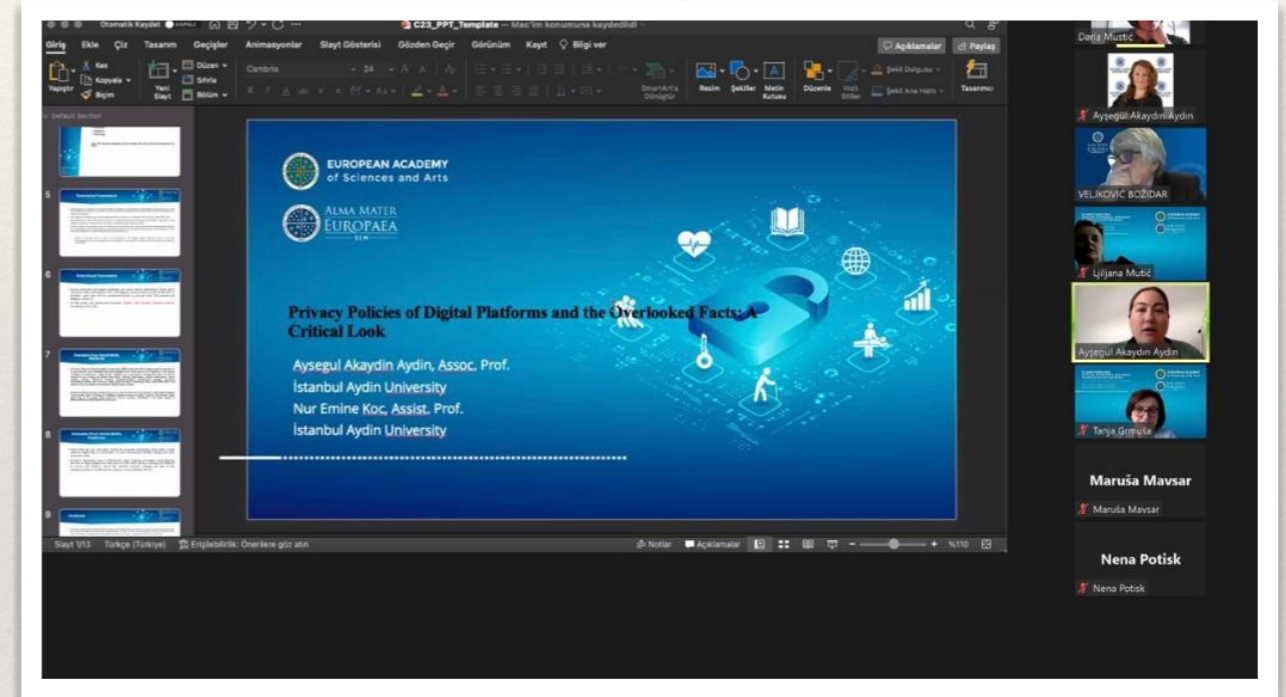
Otomatik Kaydet C23_PPT_Template — Mac'im konumuna kaydedildi

Giriş Ekle Çiz Tasarım Geçişler Animasyonlar Slayt Gösterisi Gözden Geçir Görünüm Kayıt Bilgi ver Açıklamalar Paylaş

Yapıştır Kes Kopyala Biçim Yeni Slayt Düzen Sıfırla Bölüm Cambria 24 SmartArt'a Dönüştür Resim Şekiller Metin Kutusu Düzenle Hızlı Stiller Şekil Dolgusu Şekil Ana Hattı Tasarımcı

Default Section

5

6

7

8

9

EUROPEAN ACADEMY of Sciences and Arts

ALMA MATER EUROPAEA ECM

Privacy Policies of Digital Platforms and the Overlooked Facts: A Critical Look

Aysegul Akaydin Aydin, Assoc. Prof.
İstanbul Aydin University
Nur Emine Koc, Assist. Prof.
İstanbul Aydin University

Slayt 1/13 Türkçe (Türkiye) Erişilebilirlik: Önerilere göz atın Notlar Açıklamalar %110

Darja Mustić

Ayşegül Akaydın Aydın

VELJKOVIĆ BOŽIDAR

Ljiljana Mutić

Ayşegül Akaydın Aydın

Tanja Grmuša

Maruša Mavsar

Maruša Mavsar

Nena Potisk

Nena Potisk